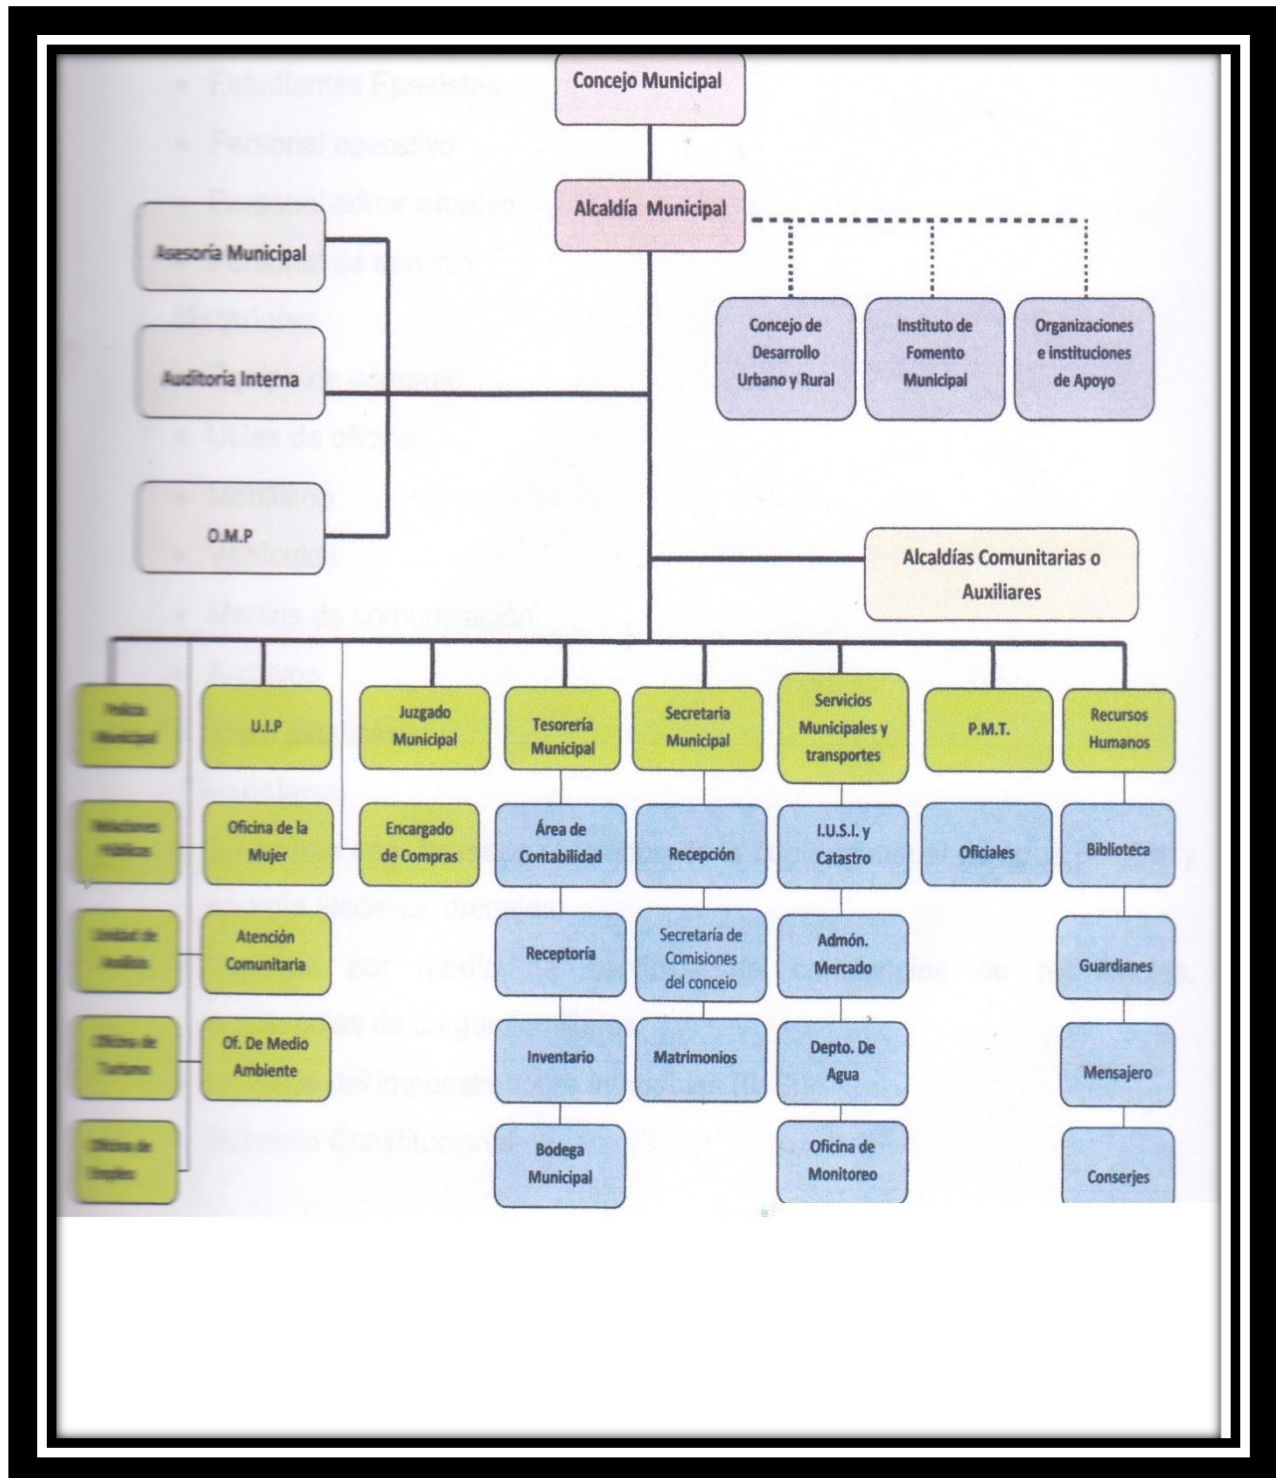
Concejo Municipal

Alcaldía Municipal

Asesoría Municipal

Auditoria Interna

O.M.P

Concejo de Desarrollo Urbano y Rural

Instituto de Fomento Municipal

Organizaciones e instituciones de Apoyo

Alcaldías Comunitarias o Auxiliares

Policía Municipal

Relaciones Públicas

Unidad de Análisis

Oficina de Turismo

Oficina de Empleo

U.I.P

Oficina de la Mujer

Atención Comunitaria

Of. De Medio Ambiente

Juzgado Municipal

Encargado de Compras

Tesorería Municipal

Área de Contabilidad

Receptoría

Inventario

Bodega Municipal

Secretaria Municipal

Recepción

Secretaría de Comisiones del conceio

Matrimonios

Servicios Municipales y transportes

I.U.S.I. y Catastro

Admón. Mercado

Depto. De Agua

Oficina de Monitoreo

P.M.T.

Oficiales

Recursos Humanos

Biblioteca

Guardianes

Mensajero

Conserjes